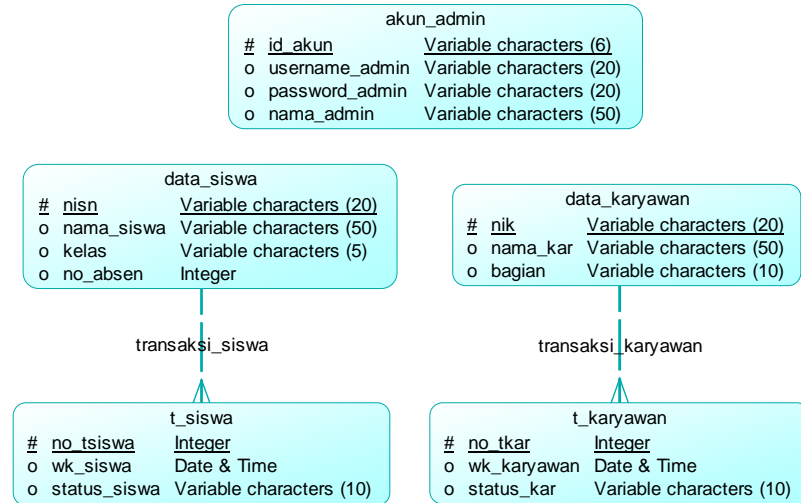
akun_admin

| # | id_akun | Variable characters (6) |
|---|---|---|
| o | username_admin | Variable characters (20) |
| o | password_admin | Variable characters (20) |
| o | nama_admin | Variable characters (50) |

data_siswa

| # | nisn | Variable characters (20) |
|---|---|---|
| o | nama_siswa | Variable characters (50) |
| o | kelas | Variable characters (5) |
| o | no_absen | Integer |

data_karyawan

| # | nik | Variable characters (20) |
|---|---|---|
| o | nama_kar | Variable characters (50) |
| o | bagian | Variable characters (10) |

transaksi_siswa

transaksi_karyawan

t_siswa

| # | no_tsiswa | Integer |
|---|---|---|
| o | wk_siswa | Date & Time |
| o | status_siswa | Variable characters (10) |

t_karyawan

| # | no_tkar | Integer |
|---|---|---|
| o | wk_karyawan | Date & Time |
| o | status_kar | Variable characters (10) |